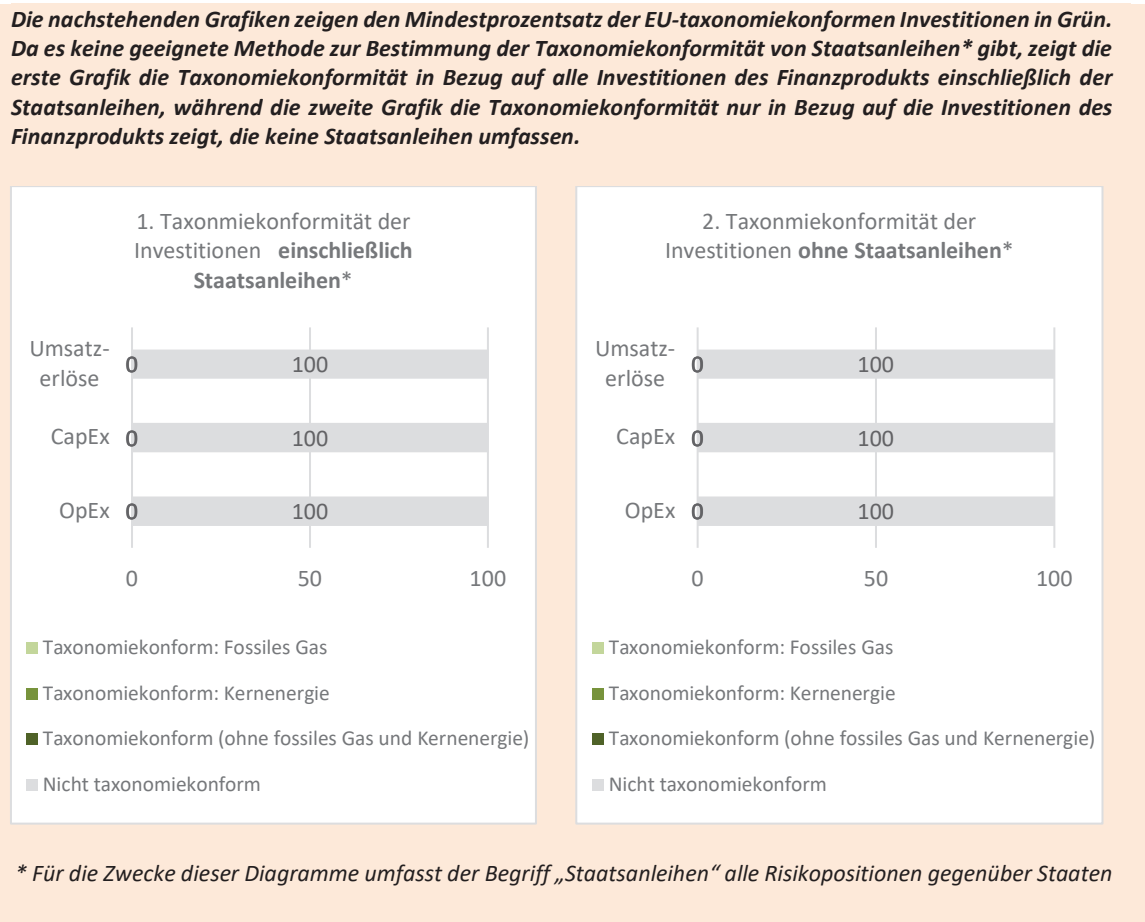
*Die nachstehenden Grafiken zeigen den Mindestprozentsatz der EU-taxonomiekonformen Investitionen in Grün. Da es keine geeignete Methode zur Bestimmung der Taxonomiekonformität von Staatsanleihen* gibt, zeigt die erste Grafik die Taxonomiekonformität in Bezug auf alle Investitionen des Finanzprodukts einschließlich der Staatsanleihen, während die zweite Grafik die Taxonomiekonformität nur in Bezug auf die Investitionen des Finanzprodukts zeigt, die keine Staatsanleihen umfassen.*

1. Taxonmiekonformität der Investitionen **einschließlich Staatsanleihen***

Umsatzerlöse 0 100
CapEx 0 100
OpEx 0 100
0 50 100

Taxonomiekonform: Fossiles Gas
Taxonomiekonform: Kernenergie
Taxonomiekonform (ohne fossiles Gas und Kernenergie)
Nicht taxonomiekonform

2. Taxonmiekonformität der Investitionen **ohne Staatsanleihen***

Umsatzerlöse 0 100
CapEx 0 100
OpEx 0 100
0 50 100

Taxonomiekonform: Fossiles Gas
Taxonomiekonform: Kernenergie
Taxonomiekonform (ohne fossiles Gas und Kernenergie)
Nicht taxonomiekonform

** Für die Zwecke dieser Diagramme umfasst der Begriff „Staatsanleihen" alle Risikopositionen gegenüber Staaten*